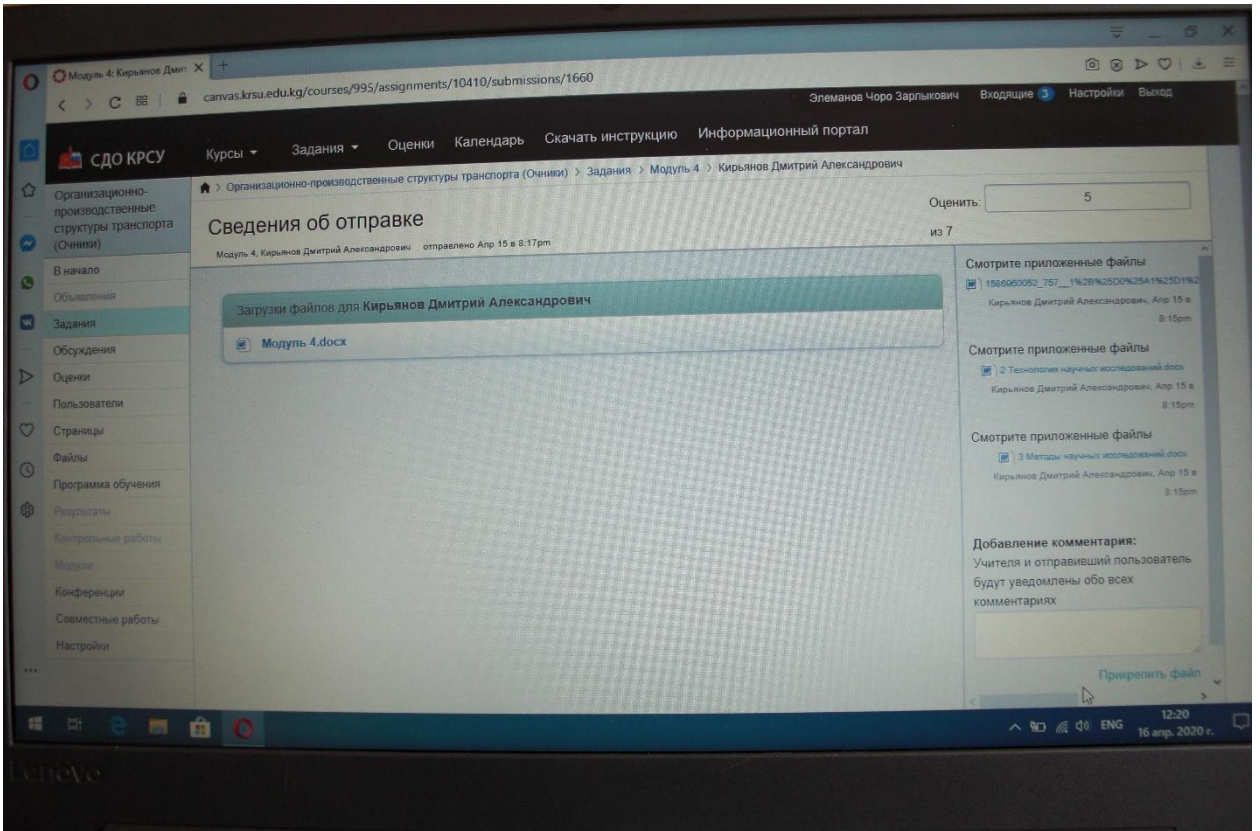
Модуль 4: Кирьянов Дмит ×

canvas.krsu.edu.kg/courses/995/assignments/10410/submissions/1660

Элеманов Чоро Зарлыкович Входящие 3 Настройки Выход

СДО КРСУ Курсы Задания Оценки Календарь Скачать инструкцию Информационный портал

Организационно-производственные структуры транспорта (Очники) > Задания > Модуль 4 > Кирьянов Дмитрий Александрович

Организационно-производственные структуры транспорта (Очники)

В начало
Объявления
Задания
Обсуждения
Оценки
Пользователи
Страницы
Файлы
Программа обучения
Результаты
Контрольные работы
Модули
Конференции
Совместные работы
Настройки

Сведения об отправке

Модуль 4, Кирьянов Дмитрий Александрович отправлено Апр 15 в 8:17pm

Оценить: 5
из 7

Загрузки файлов для Кирьянов Дмитрий Александрович

Модуль 4.docx

Смотрите приложенные файлы
1586060052_757__1%2B%25D0%25A1%25D1%2
Кирьянов Дмитрий Александрович, Апр 15 в 8:15pm

Смотрите приложенные файлы
2 Технология научных исследований.docx
Кирьянов Дмитрий Александрович, Апр 15 в 8:15pm

Смотрите приложенные файлы
3 Методы научных исследований.docx
Кирьянов Дмитрий Александрович, Апр 15 в 8:15pm

Добавление комментария:
Учителя и отправивший пользователь будут уведомлены обо всех комментариях

Прикрепить файл

ENG 12:20 16 апр. 2020 г.

Lenovo